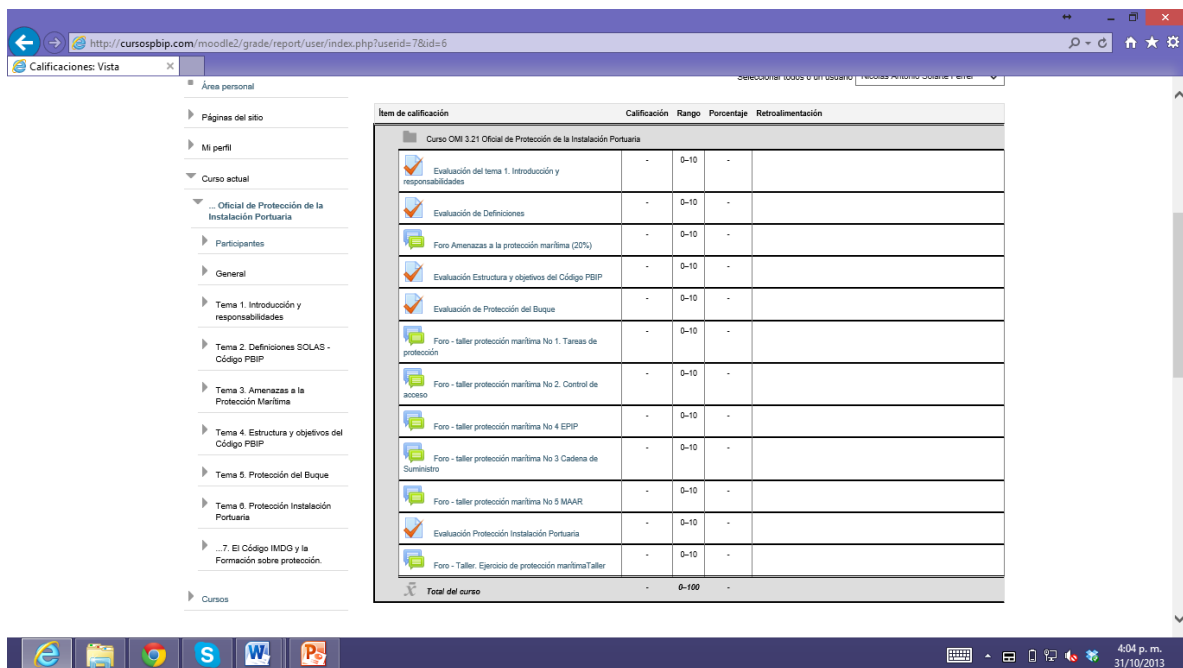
http://cursospbip.com/moodle2/grade/report/user/index.php?userid=7&id=6

Calificaciones: Vista

Área personal

Páginas del sitio

Mi perfil

Curso actual

... Oficial de Protección de la Instalación Portuaria

Participantes

General

Tema 1. Introducción y responsabilidades

Tema 2. Definiciones SOLAS - Código PBIP

Tema 3. Amenazas a la Protección Marítima

Tema 4. Estructura y objetivos del Código PBIP

Tema 5. Protección del Buque

Tema 6. Protección Instalación Portuaria

...7. El Código IMDG y la Formación sobre protección.

Cursos

Seleccionar todos o un usuario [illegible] Nicolás Antonio Solano Ferrer

| Ítem de calificación | Calificación | Rango | Porcentaje | Retroalimentación |
|---|---|---|---|---|
| Curso OMI 3.21 Oficial de Protección de la Instalación Portuaria | | | | |
| Evaluación del tema 1. Introducción y responsabilidades | - | 0–10 | - | |
| Evaluación de Definiciones | - | 0–10 | - | |
| Foro Amenazas a la protección marítima (20%) | - | 0–10 | - | |
| Evaluación Estructura y objetivos del Código PBIP | - | 0–10 | - | |
| Evaluación de Protección del Buque | - | 0–10 | - | |
| Foro - taller protección marítima No 1. Tareas de protección | - | 0–10 | - | |
| Foro - taller protección marítima No 2. Control de acceso | - | 0–10 | - | |
| Foro - taller protección marítima No 4 EPIP | - | 0–10 | - | |
| Foro - taller protección marítima No 3 Cadena de Suministro | - | 0–10 | - | |
| Foro - taller protección marítima No 5 MAAR | - | 0–10 | - | |
| Evaluación Protección Instalación Portuaria | - | 0–10 | - | |
| Foro - Taller. Ejercicio de protección marítimaTaller | - | 0–10 | - | |
| $\bar{x}$ Total del curso | - | 0–100 | - | |

4:04 p. m.
31/10/2013